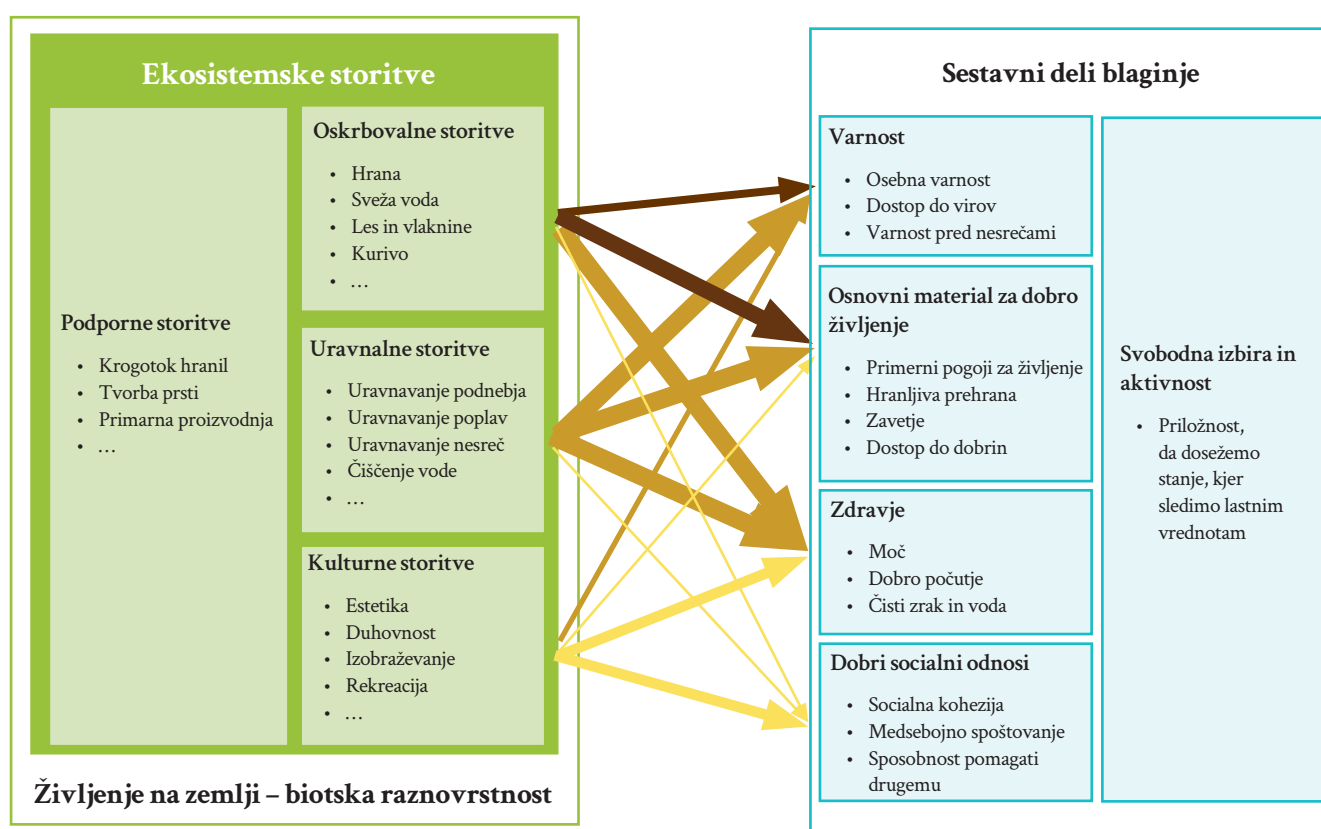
Ekosistemske storitve

Podporne storitve
• Krogotok hranil
• Tvorba prsti
• Primarna proizvodnja
• …

Oskrbovalne storitve
• Hrana
• Sveža voda
• Les in vlaknine
• Kurivo
• …

Uravnalne storitve
• Uravnavanje podnebja
• Uravnavanje poplav
• Uravnavanje nesreč
• Čiščenje vode
• …

Kulturne storitve
• Estetika
• Duhovnost
• Izobraževanje
• Rekreacija
• …

Življenje na zemlji – biotska raznovrstnost

Sestavni deli blaginje

Varnost
• Osebna varnost
• Dostop do virov
• Varnost pred nesrečami

Osnovni material za dobro življenje
• Primerni pogoji za življenje
• Hranljiva prehrana
• Zavetje
• Dostop do dobrin

Zdravje
• Moč
• Dobro počutje
• Čisti zrak in voda

Dobri socialni odnosi
• Socialna kohezija
• Medsebojno spoštovanje
• Sposobnost pomagati drugemu

Svobodna izbira in aktivnost
• Priložnost, da dosežemo stanje, kjer sledimo lastnim vrednotam